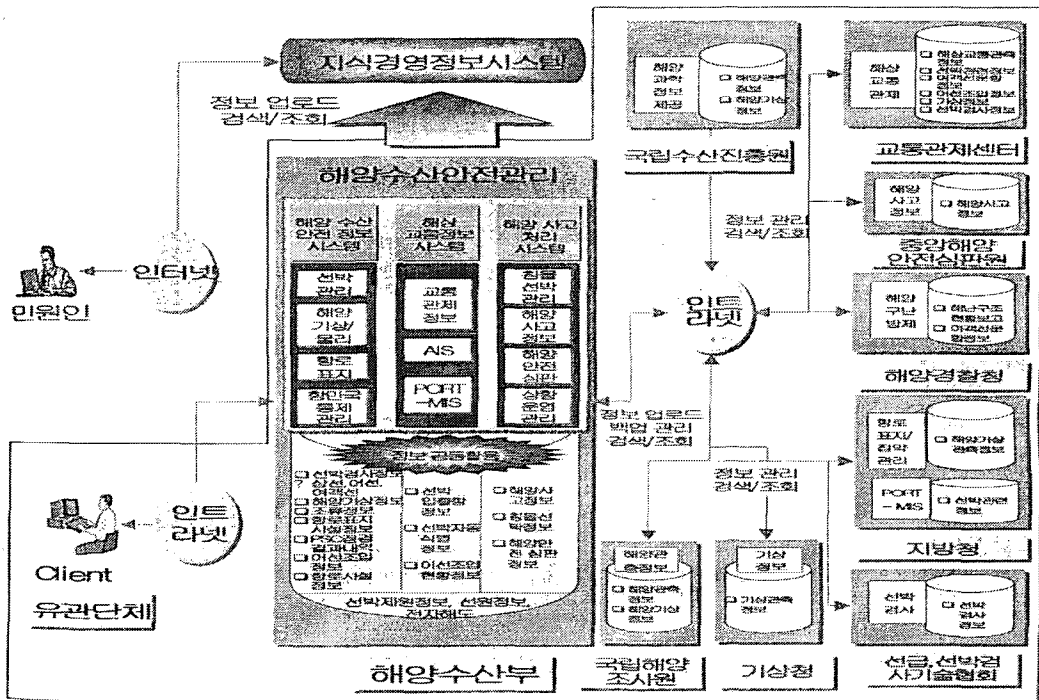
지식경영정보시스템

정보 업로드
검색/조회

해양수산안전관리

해양 수산 안전 정보 시스템

해상 교통정보 시스템

해양 사고 처리 시스템

선박 관리

해양 기상/ 물리

항로 표지

항만국 통제 관리

교통 관제 정보

AIS

PORT -MIS

침몰 선박 관리

해양 사고 정보

해양 안전 심판

상황 운영 관리

정보 공동활용

□ 선박검사정보 ? 상선,어선, 여객선
□ 해양기상정보
□ 조류정보
□ 항로표지 시설정보
□ PSC점검 결과내역
□ 어선조업 정보
□ 항만시설 정보

□ 선박 입출항 정보
□ 선박자동 식별 정보
□ 어선조업 현황정보

□ 해양사 고정보
□ 침몰선 박정보
□ 해양안 전 심판 정보

선박제원정보, 선원정보, 전자해도

해양수산부

인터넷

민원인

인트 라넷

Client

유관단체

해양 과학 정보 제공

□ 해양관측 정보
□ 해양기상 정보

국립수산진흥원

정보 관리 검색/조회

인트 라넷

정보 업로드 방업 관리 검색/조회

정보 관리 검색/조회

해양관 측정보

□ 해양관측 정보
□ 해양기상 정보

국립해양 조사원

기상 정보

□ 기상관측 정보

기상청

해상 교통 관제

□ 해상교통관측 정보
□ 선박관제정보
□ 여객선관리 정보
□ 어선조업정보
□ 기상정보
□ 선박검사정보

교통관제센터

해양 사고 정보

□ 해양사고 정보

중앙해양 안전심판원

해양 구난 방제

□ 해난구조 현황보고
□ 아래선운 항정보

해양경찰청

항로 표지/ 검사 관리

□ 해양기상 관측정보

PORT -MIS

□ 선박관련 정보

지방청

선박 검사

□ 선박 검사 정보

선급,선박검 사기술협회